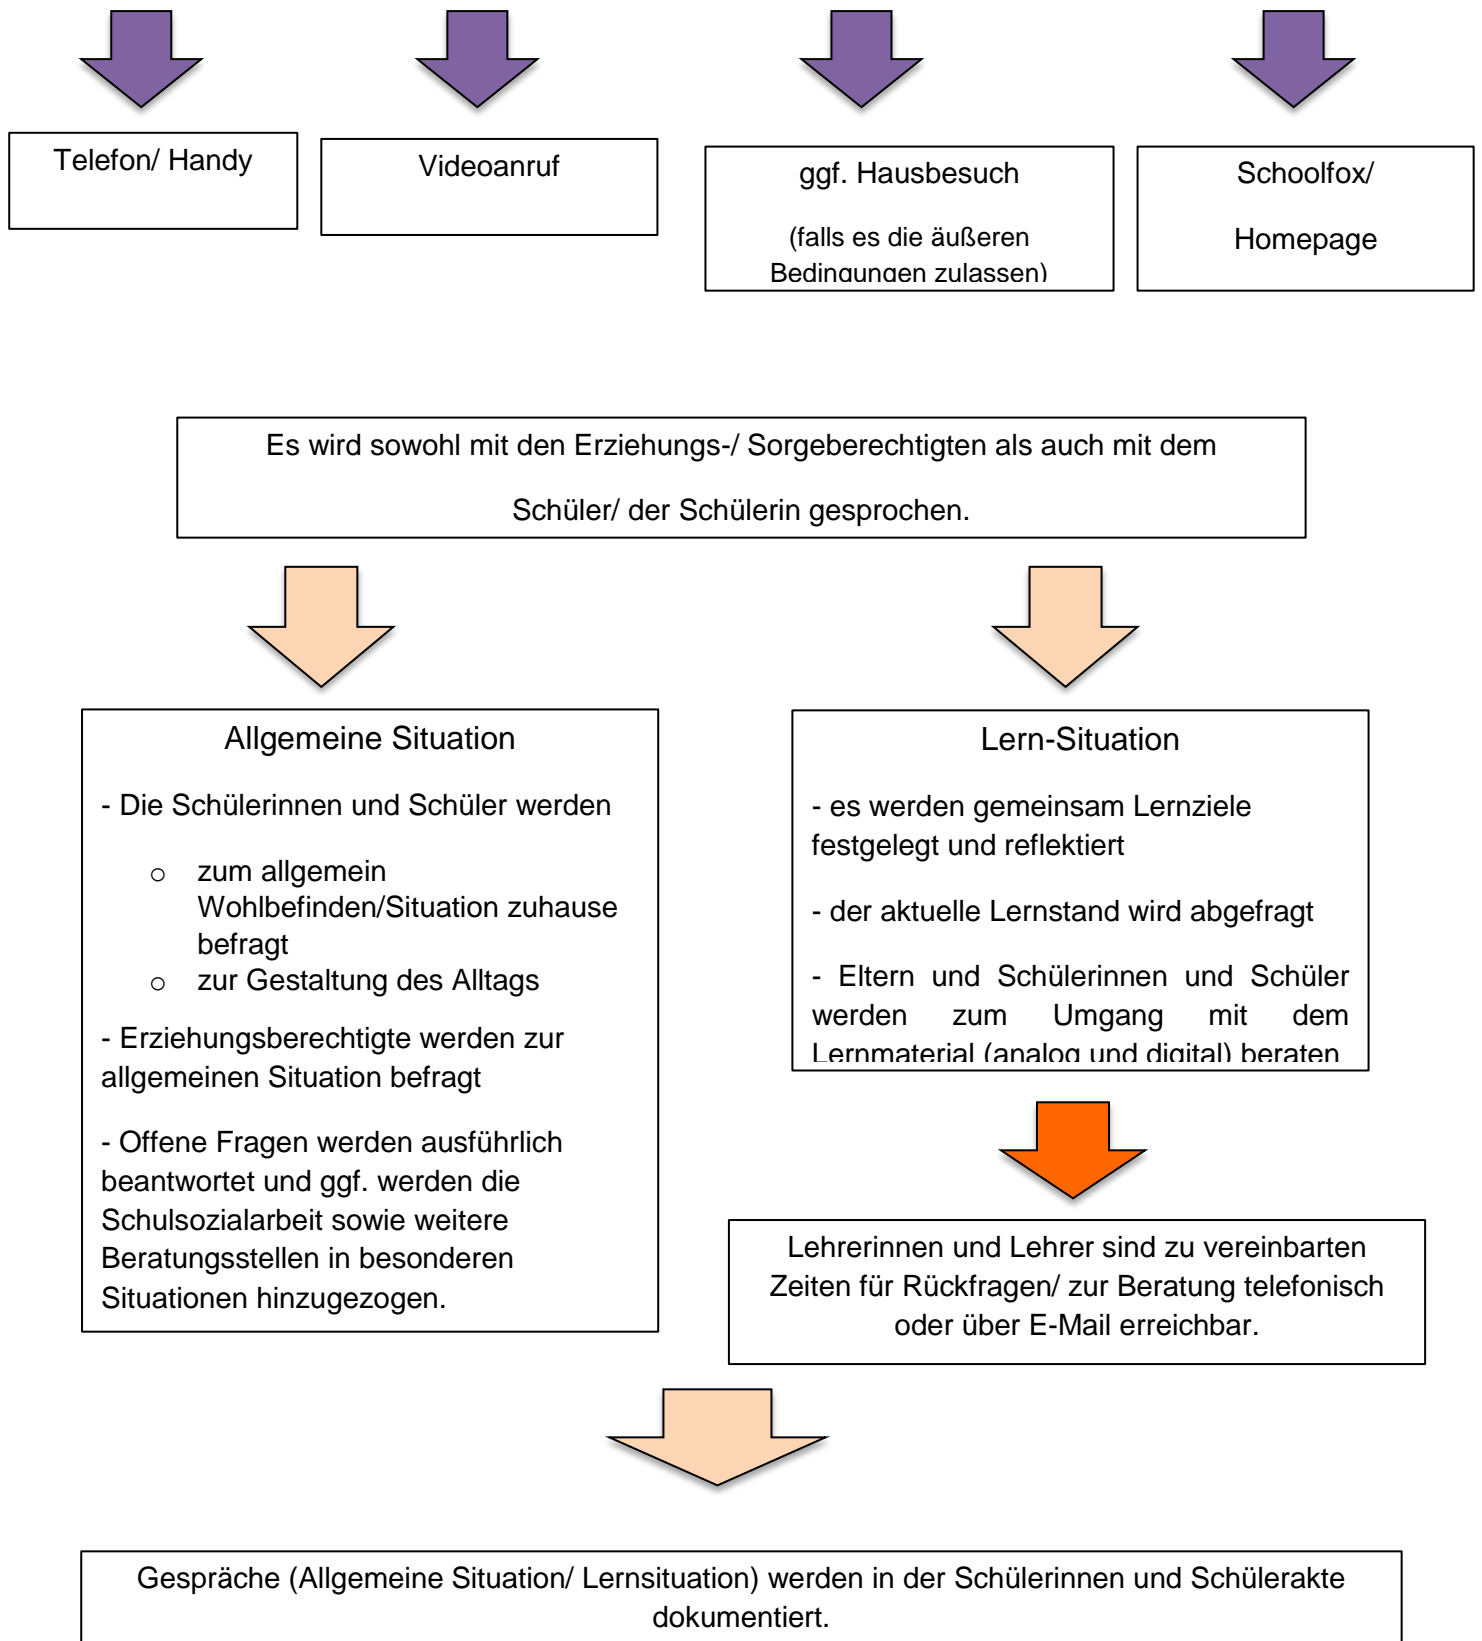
Telefon/ Handy

Videoanruf

ggf. Hausbesuch

(falls es die äußeren Bedingungen zulassen)

Schoolfox/

Homepage

Es wird sowohl mit den Erziehungs-/ Sorgeberechtigten als auch mit dem Schüler/ der Schülerin gesprochen.

Allgemeine Situation

- Die Schülerinnen und Schüler werden

o zum allgemein Wohlbefinden/Situation zuhause befragt
o zur Gestaltung des Alltags

- Erziehungsberechtigte werden zur allgemeinen Situation befragt

- Offene Fragen werden ausführlich beantwortet und ggf. werden die Schulsozialarbeit sowie weitere Beratungsstellen in besonderen Situationen hinzugezogen.

Lern-Situation

- es werden gemeinsam Lernziele festgelegt und reflektiert

- der aktuelle Lernstand wird abgefragt

- Eltern und Schülerinnen und Schüler werden zum Umgang mit dem Lernmaterial (analog und digital) beraten

Lehrerinnen und Lehrer sind zu vereinbarten Zeiten für Rückfragen/ zur Beratung telefonisch oder über E-Mail erreichbar.

Gespräche (Allgemeine Situation/ Lernsituation) werden in der Schülerinnen und Schülerakte dokumentiert.